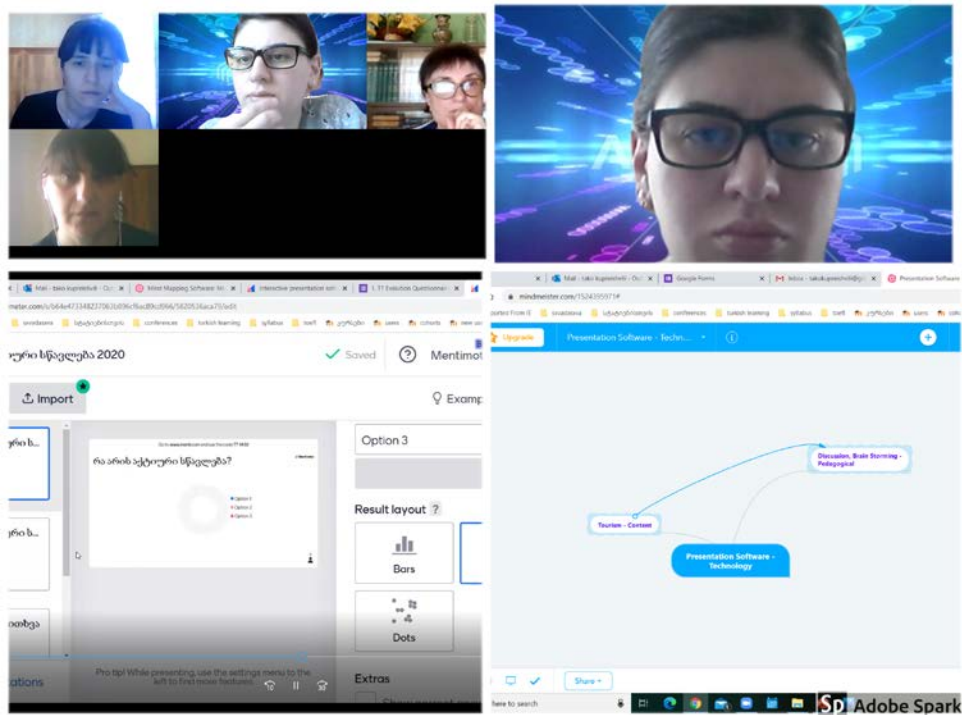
Mail - tako kupreishvili - Ou
Mind Mapping Software M
Interactive presentation sof
1.11 Evaluation Questionnai
meter.com/s/b64e47334822706 2b096cf6ad89cd966/5820536aca75/edit
ური სწავლება 2020
Saved
Mentimo
Import
Examp
რი ს...
რა არის აქტიური სწავლება?
Option 1
Option 2
Option 3
Option 3
Result layout
Bars
Dots
რი ს...
ითხვა
Pro tip! While presenting, use the settings menu to the left to find more features.
ations
Extras
Mail - tako kupreishvili - Ou
Google Forms
Inbox - takokupreishvili@g
Presentation Software
mindmeister.com/1524355971#
Upgrade
Presentation Software - Techn...
Discussion, Brain Storming - Pedagogical
Tourism - Content
Presentation Software - Technology
Share
here to search
Sp Adobe Spark